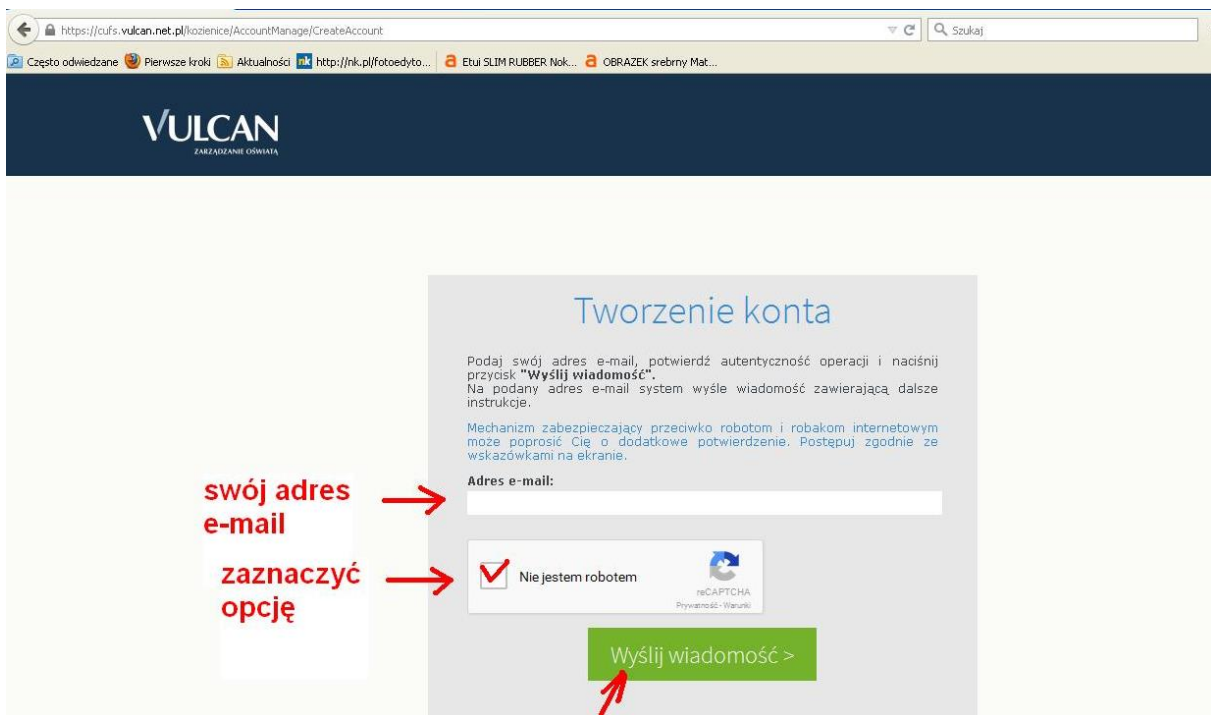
https://cufs.vulcan.net.pl/kozienice/AccountManage/CreateAccount

Szukaj

Często odwiedzane Pierwsze kroki Aktualności http://nk.pl/fotoedyto... Etui SLIM RUBBER Nok... OBRAZEK srebrny Mat...

VULCAN
ZARZĄDZANIE OŚWIATĄ

Tworzenie konta

Podaj swój adres e-mail, potwierdź autentyczność operacji i naciśnij przycisk **"Wyślij wiadomość"**.
Na podany adres e-mail system wyśle wiadomość zawierającą dalsze instrukcje.

Mechanizm zabezpieczający przeciwko robotom i robakom internetowym może poprosić Cię o dodatkowe potwierdzenie. Postępuj zgodnie ze wskazówkami na ekranie.

swój adres e-mail

Adres e-mail:

zaznaczyć opcję

Nie jestem robotem

reCAPTCHA
Prywatność - Warunki

Wyślij wiadomość >